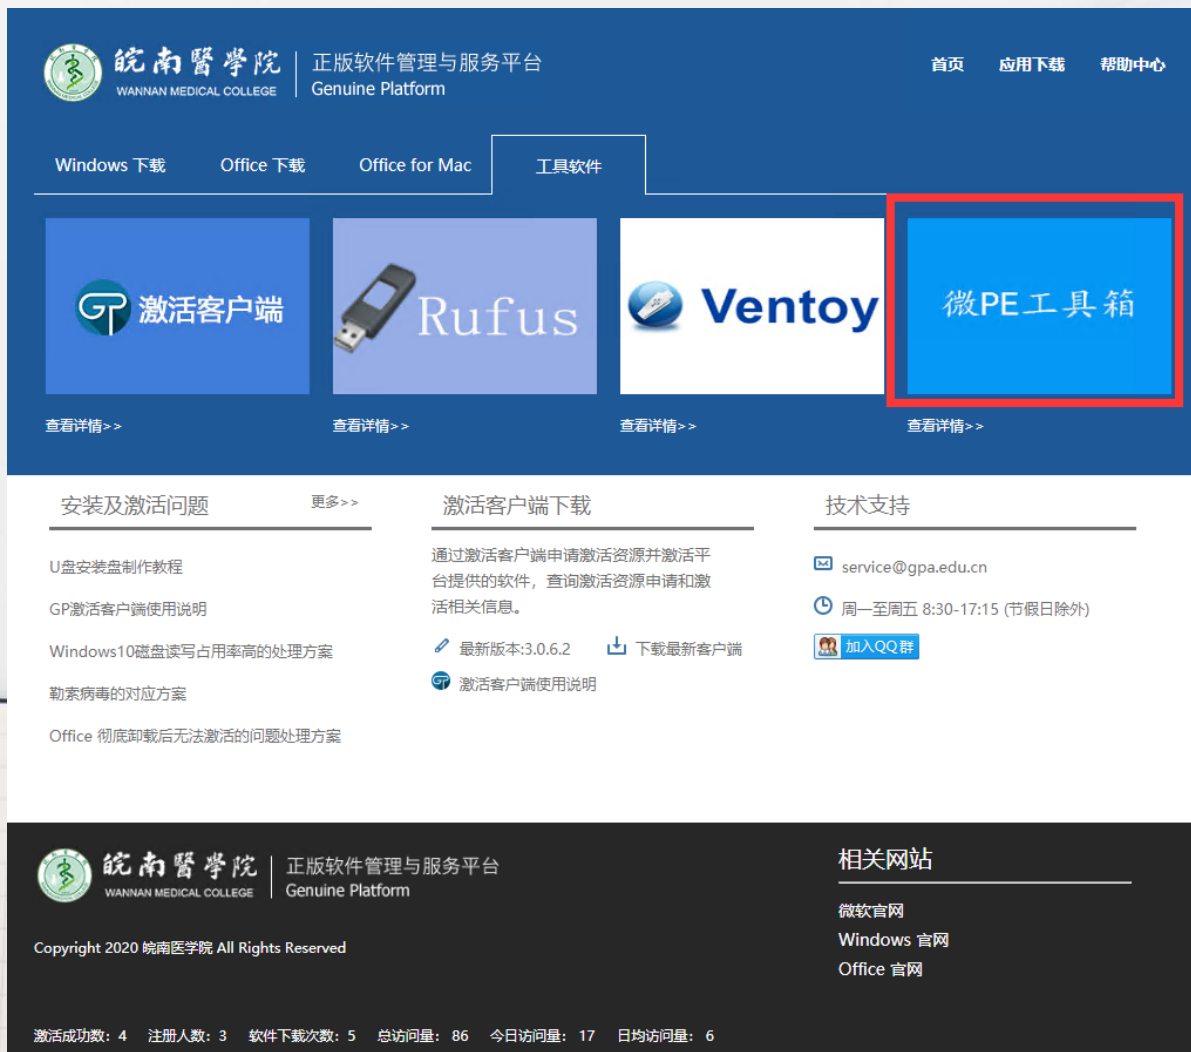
皖南醫學院
WANNAN MEDICAL COLLEGE
正版软件管理与服务平台
Genuine Platform

首页 应用下载 帮助中心

Windows 下载 Office 下载 Office for Mac 工具软件

激活客户端
查看详情>>

Rufus
查看详情>>

Ventoy
查看详情>>

微PE工具箱
查看详情>>

安装及激活问题 更多>>

U盘安装盘制作教程
GP激活客户端使用说明
Windows10磁盘读写占用率高的处理方案
勒索病毒的对应方案
Office 彻底卸载后无法激活的问题处理方案

激活客户端下载

通过激活客户端申请激活资源并激活平台提供的软件，查询激活资源申请和激活相关信息。

最新版本:3.0.6.2 下载最新客户端
激活客户端使用说明

技术支持

service@gpa.edu.cn
周一至周五 8:30-17:15 (节假日除外)
加入QQ群

皖南醫學院
WANNAN MEDICAL COLLEGE
正版软件管理与服务平台
Genuine Platform

Copyright 2020 皖南医学院 All Rights Reserved

相关网站
微软官网
Windows 官网
Office 官网

激活成功数: 4 注册人数: 3 软件下载次数: 5 总访问量: 86 今日访问量: 17 日均访问量: 6